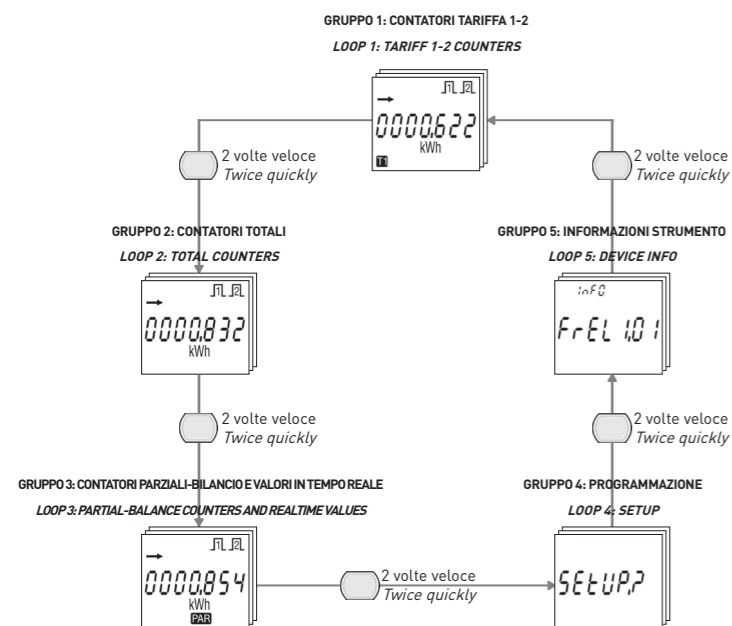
GRUPPO 1: CONTATORI TARIFFA 1-2

LOOP 1: TARIFF 1-2 COUNTERS

0000,622
kWh
T1

2 volte veloce
Twice quickly

2 volte veloce
Twice quickly

GRUPPO 2: CONTATORI TOTALI

LOOP 2: TOTAL COUNTERS

0000,832
kWh

GRUPPO 5: INFORMAZIONI STRUMENTO

LOOP 5: DEVICE INFO

InFO
FrEL 1,01

2 volte veloce
Twice quickly

2 volte veloce
Twice quickly

GRUPPO 3: CONTATORI PARZIALI-BILANCIO E VALORI IN TEMPO REALE

LOOP 3: PARTIAL-BALANCE COUNTERS AND REALTIME VALUES

0000,854
kWh
PAR

GRUPPO 4: PROGRAMMAZIONE

LOOP 4: SETUP

SEtUP?

2 volte veloce
Twice quickly